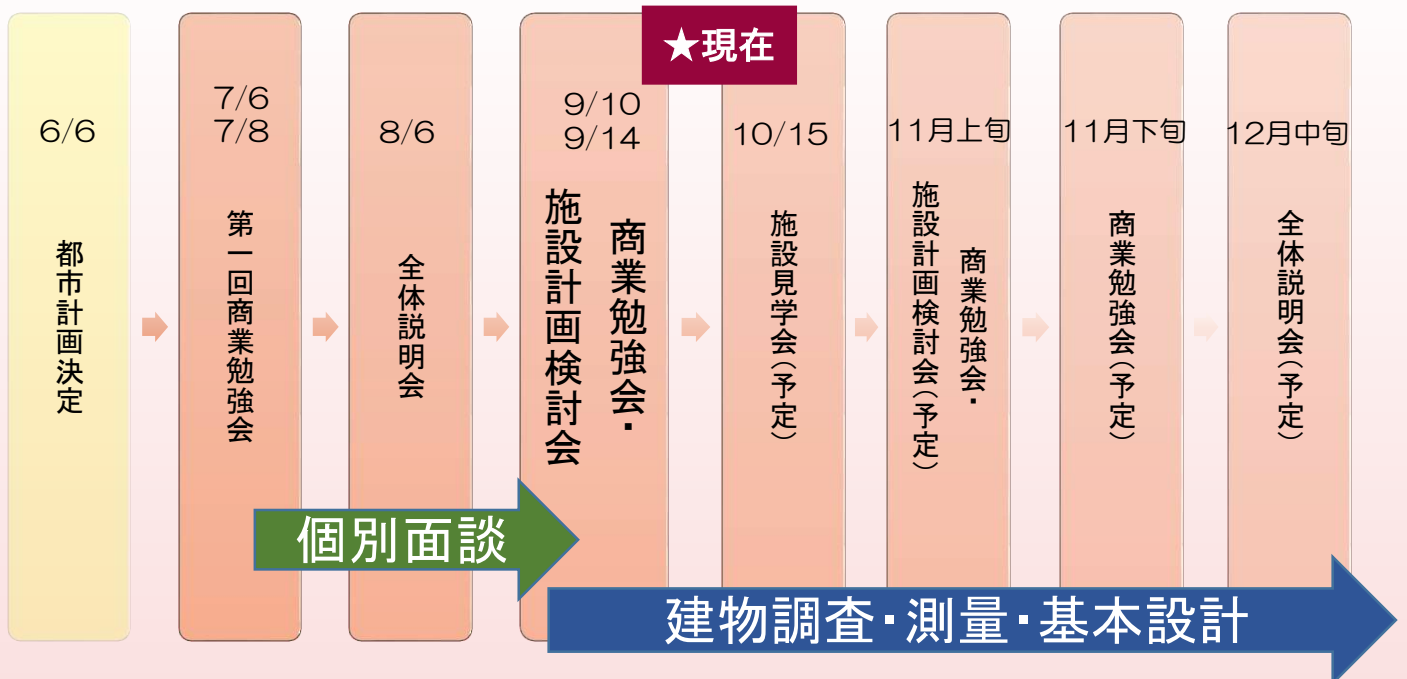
6/6
都市計画決定

7/6
7/8
第一回商業勉強会

8/6
全体説明会

★現在

9/10
9/14
商業勉強会・
施設計画検討会

10/15
施設見学会（予定）

11月上旬
商業勉強会・
施設計画検討会（予定）

11月下旬
商業勉強会（予定）

12月中旬
全体説明会（予定）

個別面談

建物調査・測量・基本設計